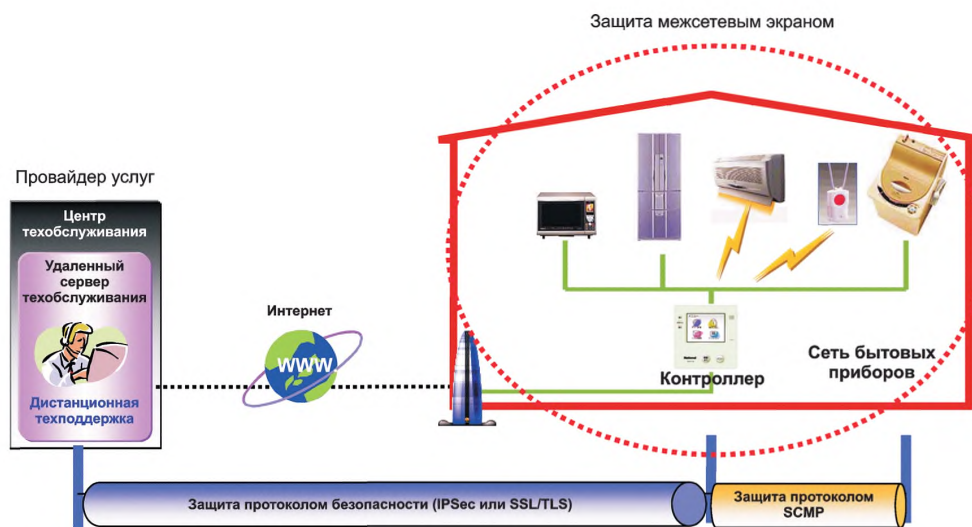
Защита межсетевым экраном

Провайдер услуг

Центр техобслуживания

Удаленный сервер техобслуживания

Дистанционная техподдержка

Интернет

WWW

Контроллер

Сеть бытовых приборов

Защита протоколом безопасности (IPSec или SSL/TLS)

Защита протоколом SCMP